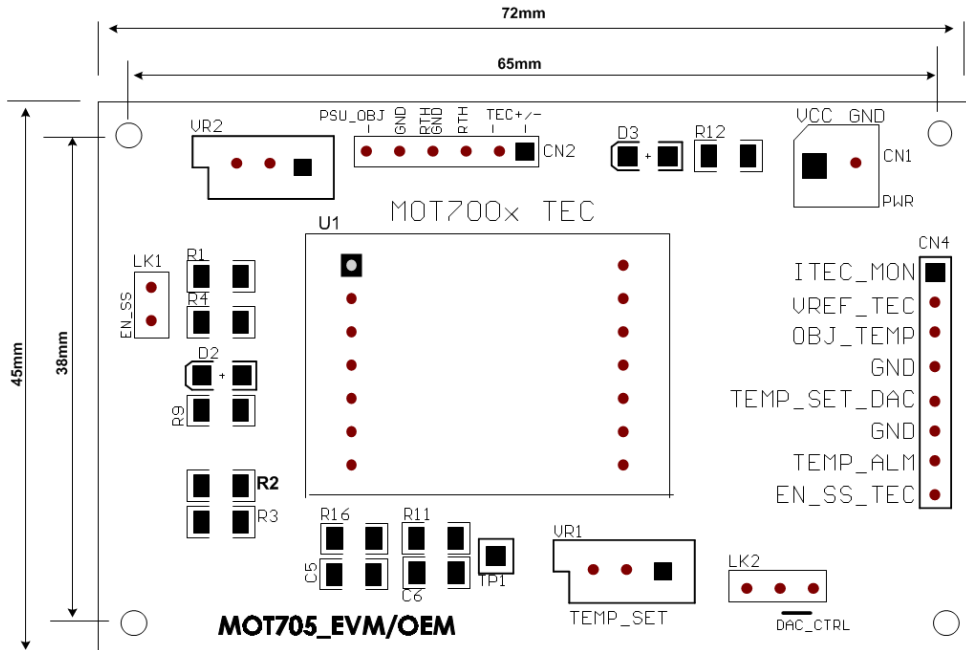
72mm

65mm

45mm

38mm

VR2

PSU_OBJ

GND

RTH GND

RTH

TEC+/-

CN2

D3

+

R12

VCC GND

CN1

PWR

MOT700x TEC

U1

CN4

LK1

EN_SS

R1

R4

D2

+

R9

R2

R3

ITEC_MON

VREF_TEC

OBJ_TEMP

GND

TEMP_SET_DAC

GND

TEMP_ALM

EN_SS_TEC

R16

R11

C5

C6

TP1

VR1

TEMP_SET

LK2

DAC_CTRL

MOT705_EVM/OEM